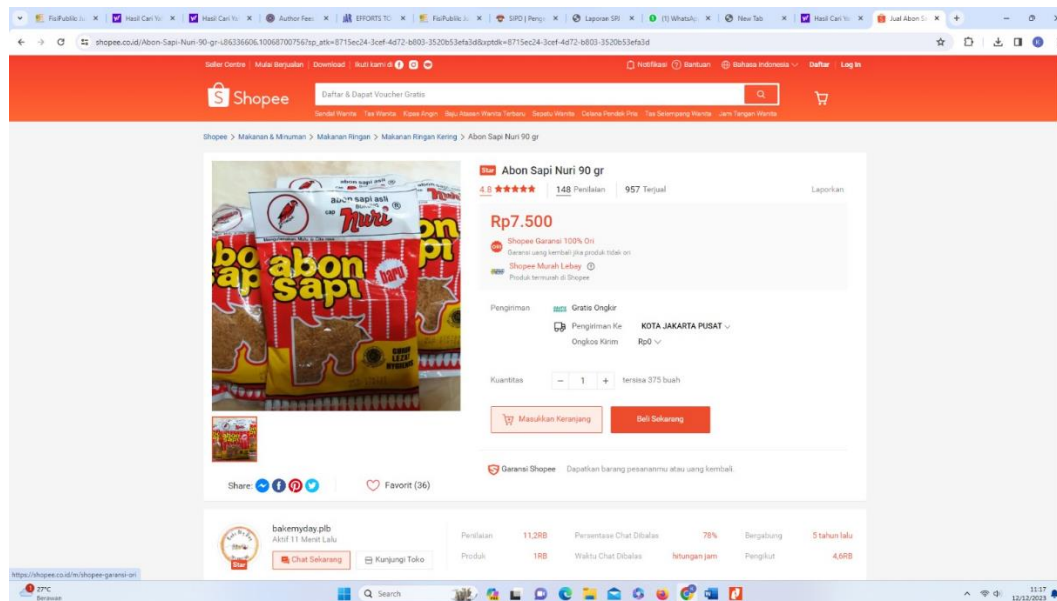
FisPublic | Hasil Cari | Hasil Cari | Author Fee | EFFORTS TO | FisPublic | SIPD | Laporan SPJ | (1) WhatsApp | New Tab | Hasil Cari | Jual Abon S

shopee.co.id/Abon-Sapi-Nuri-90-gr-i.86336606.10068700756?sp_atk=8715ec24-3cef-4d72-b803-3520b53efa3d&xptdk=8715ec24-3cef-4d72-b803-3520b53efa3d

Seller Centre | Mulai Berjualan | Download | Ikuti kami di

Notifikasi | Bantuan | Bahasa Indonesia | Daftar | Log In

Shopee

Daftar & Dapat Voucher Gratis

Sendal Wanita Tas Wanita Kipas Angin Baju Atasan Wanita Terbaru Sepatu Wanita Celana Pendek Pria Tas Selempang Wanita Jam Tangan Wanita

Shopee > Makanan & Minuman > Makanan Ringan > Makanan Ringan Kering > Abon Sapi Nuri 90 gr

abon sapi asli Nuri abon sapi baru

Star Abon Sapi Nuri 90 gr

4.8 ★★★★★ | 148 Penilaian | 957 Terjual | Laporkan

Rp7.500

Shopee Garansi 100% Ori
Garansi uang kembali jika produk tidak ori

Shopee Murah Lebay
Produk termurah di Shopee

Pengiriman | Gratis Ongkir
Pengiriman Ke KOTA JAKARTA PUSAT
Ongkos Kirim Rp0

Kuantitas − 1 + tersisa 375 buah

Masukkan Keranjang | Beli Sekarang

Share: | Favorit (36)

Garansi Shopee Dapatkan barang pesananmu atau uang kembali.

bakemyday.plb
Aktif 11 Menit Lalu
Chat Sekarang | Kunjungi Toko
Star

Penilaian 11,2RB | Persentase Chat Dibalas 78% | Bergabung 5 tahun lalu
Produk 1RB | Waktu Chat Dibalas hitungan jam | Pengikut 4,6RB

https://shopee.co.id/m/shopee-garansi-ori

27°C Berawan

Search

11:17 12/12/2023